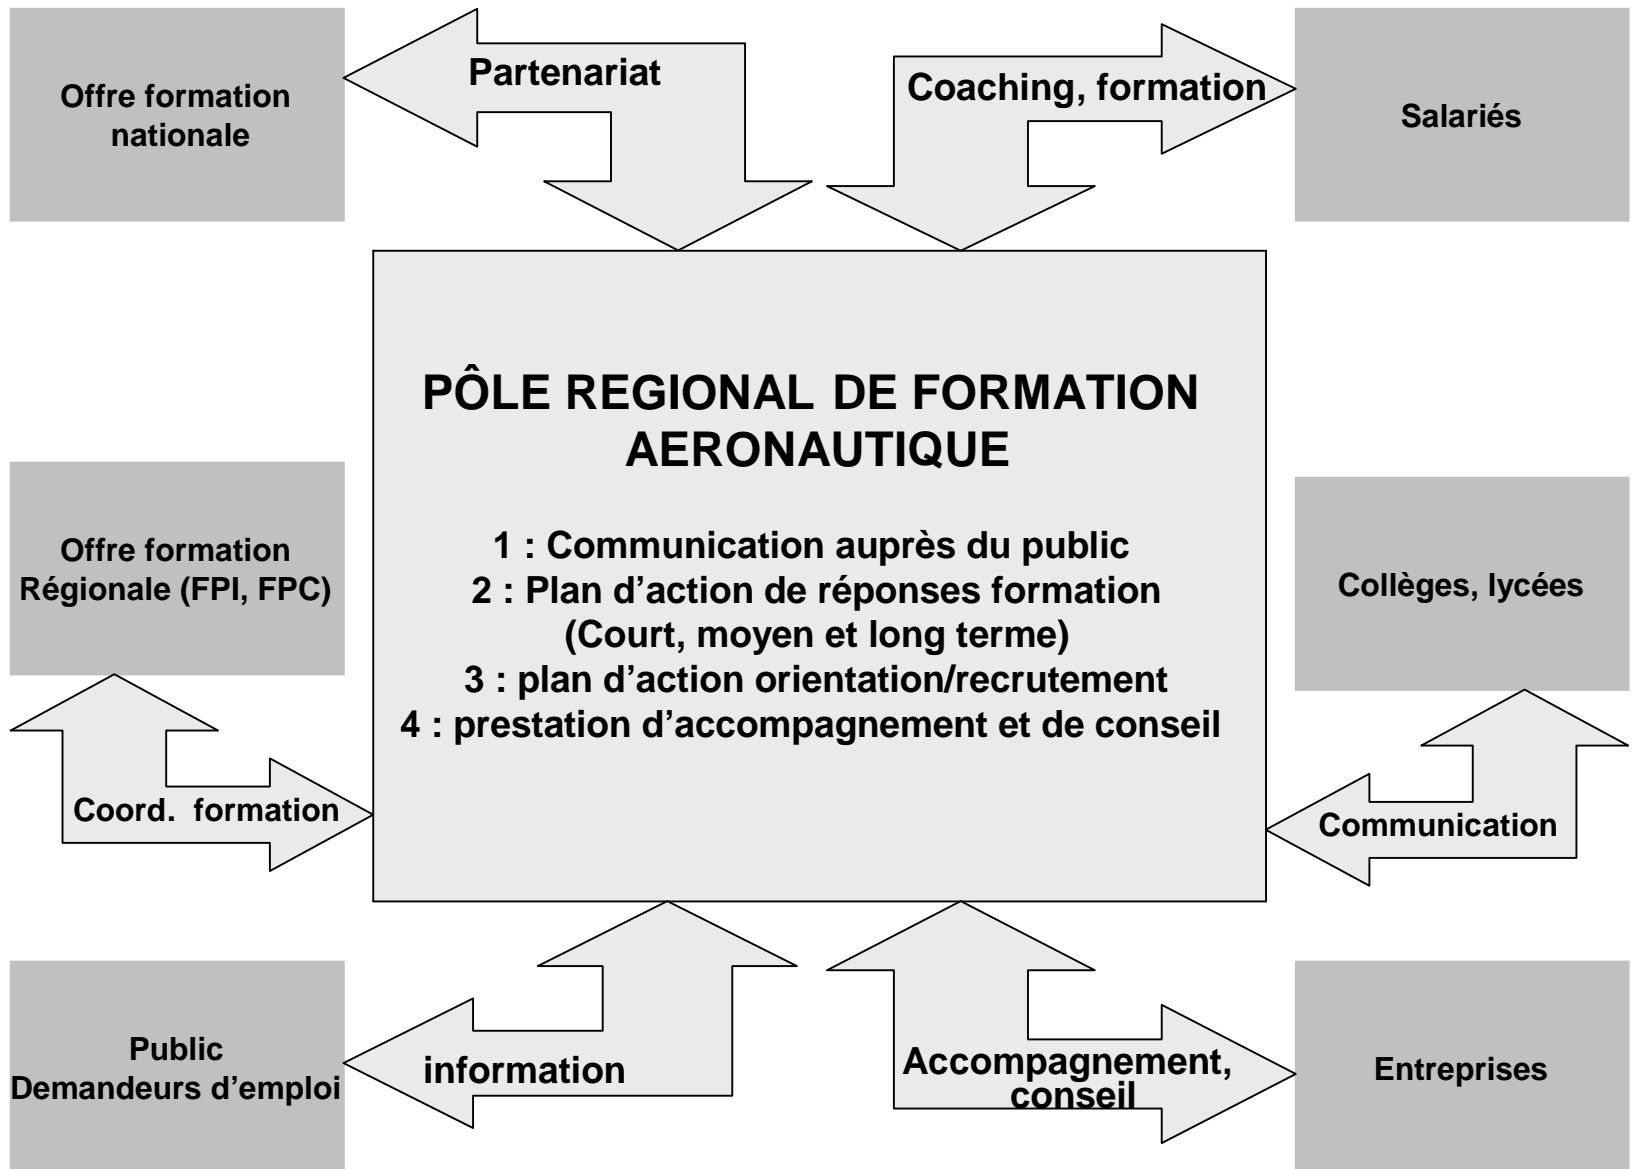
Offre formation nationale

Partenariat

Coaching, formation

Salariés

PÔLE REGIONAL DE FORMATION AERONAUTIQUE

1 : Communication auprès du public
2 : Plan d’action de réponses formation (Court, moyen et long terme)
3 : plan d’action orientation/recrutement
4 : prestation d’accompagnement et de conseil

Offre formation Régionale (FPI, FPC)

Collèges, lycées

Coord. formation

Communication

Public
Demandeurs d’emploi

information

Accompagnement, conseil

Entreprises